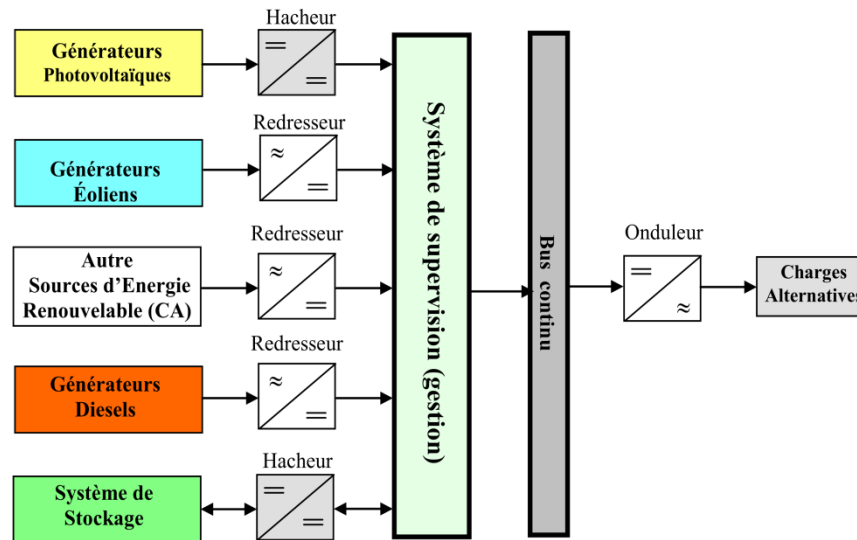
Générateurs Photovoltaïques

Hacheur

=

=

Générateurs Éoliens

Redresseur

≈

=

Autre Sources d'Energie Renouvelable (CA)

Redresseur

≈

=

Générateurs Diesels

Redresseur

≈

=

Système de Stockage

Hacheur

=

=

Système de supervision (gestion)

Bus continu

Onduleur

=

≈

Charges Alternatives